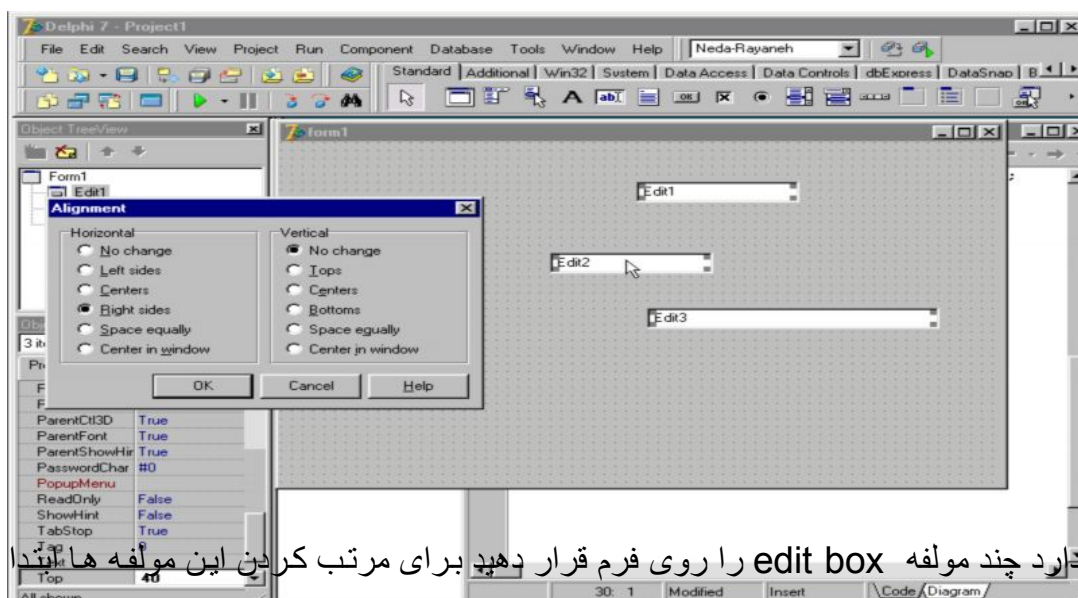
Delphi 7 - Project1

File Edit Search View Project Run Component Database Tools Window Help Neda-Rayaneh

Standard | Additional | Win32 | System | Data Access | Data Controls | dbExpress | DataSnap | B

Object TreeView

Form1
Edit1

form1

Edit1

Edit2

Edit3

Alignment

Horizontal
No change
Left sides
Centers
Right sides
Space equally
Center in window

Vertical
No change
Tops
Centers
Bottoms
Space equally
Center in window

OK Cancel Help

3 it

Pr

F
F

| | |
|---|---|
| ParentCtl3D | True |
| ParentFont | True |
| ParentShowHir | True |
| PasswordChar | #0 |
| PopupMenu | |
| ReadOnly | False |
| ShowHint | False |
| TabStop | True |
| Top | 40 |

All shown

30: 1 Modified Insert Code Diagram

دارد چند مولفه edit box را روی فرم قرار دهید برای مرتب کردن این مولفه ها ابتدا